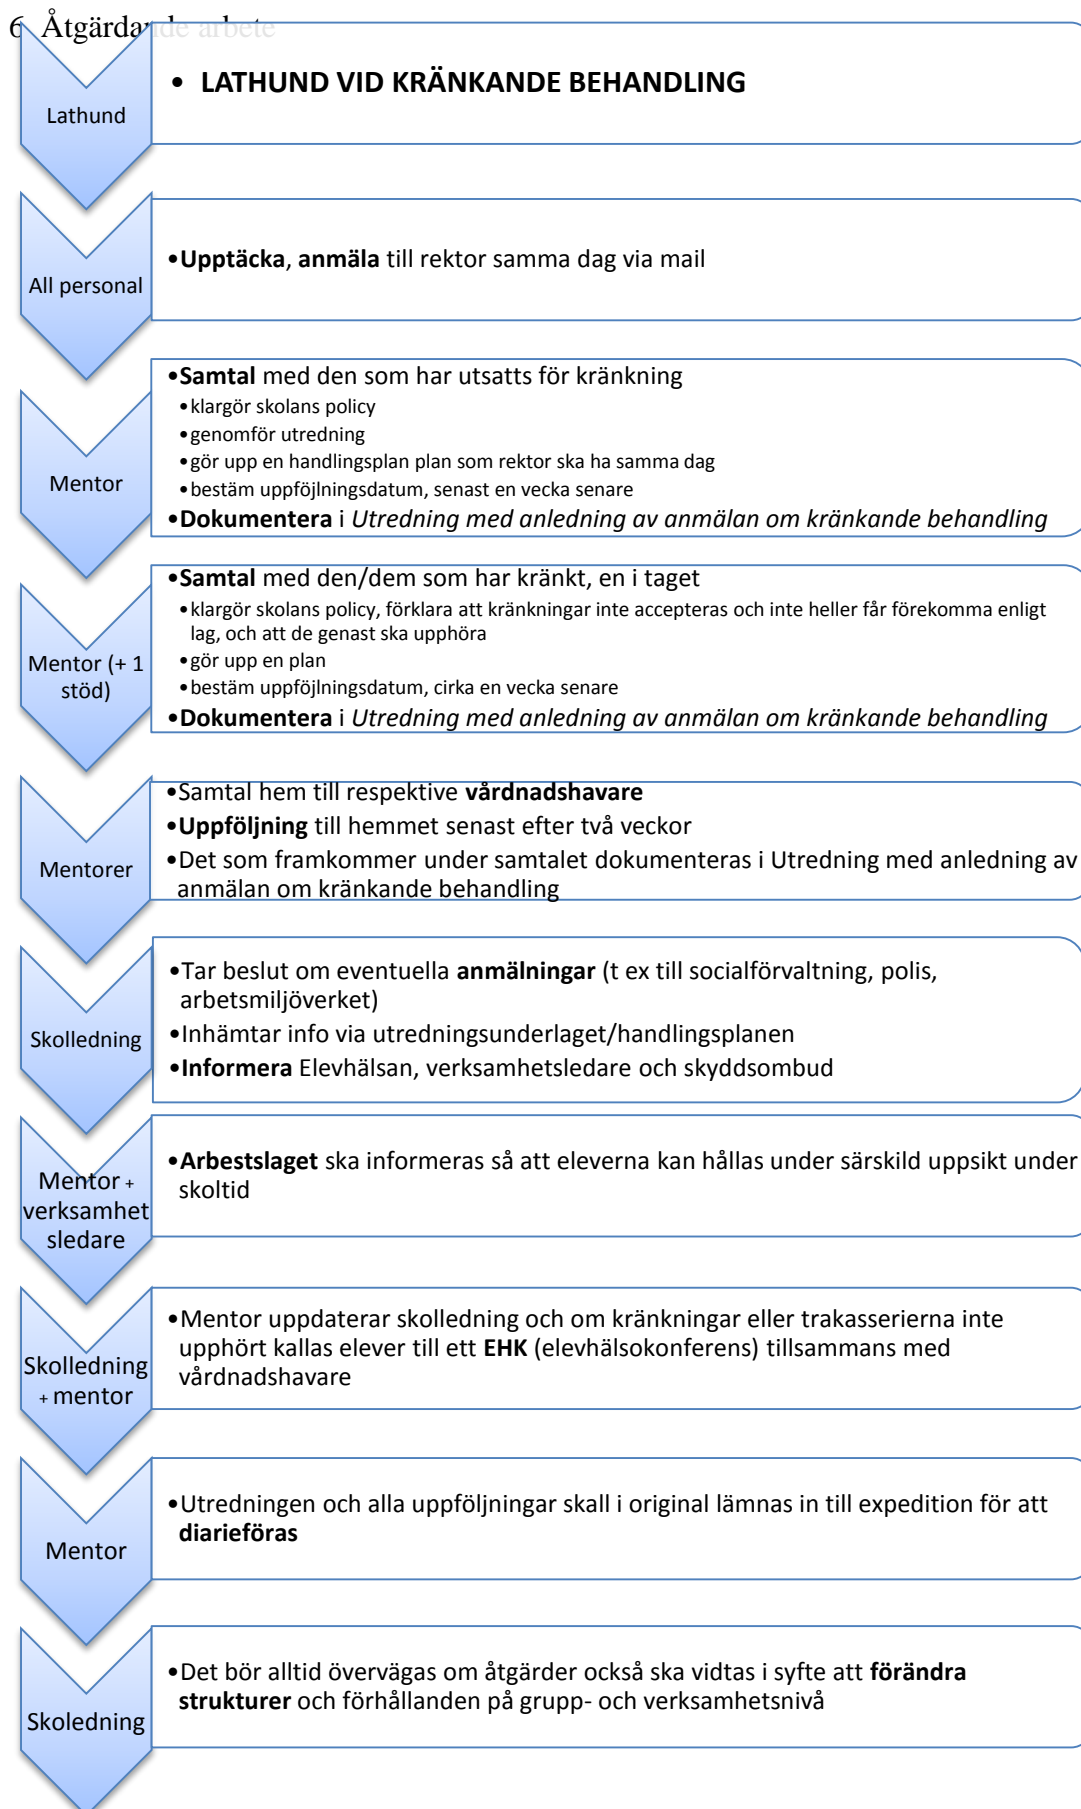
6 Åtgärdande arbete

Lathund

• LATHUND VID KRÄNKANDE BEHANDLING

All personal

•Upptäcka, anmäla till rektor samma dag via mail

Mentor

•Samtal med den som har utsatts för kränkning
•klargör skolans policy
•genomför utredning
•gör upp en handlingsplan plan som rektor ska ha samma dag
•bestäm uppföjlningsdatum, senast en vecka senare
•Dokumentera i *Utredning med anledning av anmälan om kränkande behandling*

Mentor (+ 1 stöd)

•Samtal med den/dem som har kränkt, en i taget
•klargör skolans policy, förklara att kränkningar inte accepteras och inte heller får förekomma enligt lag, och att de genast ska upphöra
•gör upp en plan
•bestäm uppföjlningsdatum, cirka en vecka senare
•Dokumentera i *Utredning med anledning av anmälan om kränkande behandling*

Mentorer

•Samtal hem till respektive vårdnadshavare
•Uppföljning till hemmet senast efter två veckor
•Det som framkommer under samtalet dokumenteras i Utredning med anledning av anmälan om kränkande behandling

Skolledning

•Tar beslut om eventuella anmälningar (t ex till socialförvaltning, polis, arbetsmiljöverket)
•Inhämtar info via utredningsunderlaget/handlingsplanen
•Informera Elevhälsan, verksamhetsledare och skyddsombud

Mentor + verksamhetsledare

•Arbestslaget ska informeras så att eleverna kan hållas under särskild uppsikt under skoltid

Skolledning + mentor

•Mentor uppdaterar skolledning och om kränkningar eller trakasserierna inte upphört kallas elever till ett EHK (elevhälsokonferens) tillsammans med vårdnadshavare

Mentor

•Utredningen och alla uppföljningar skall i original lämnas in till expedition för att diarieföras

Skoledning

•Det bör alltid övervägas om åtgärder också ska vidtas i syfte att förändra strukturer och förhållanden på grupp- och verksamhetsnivå